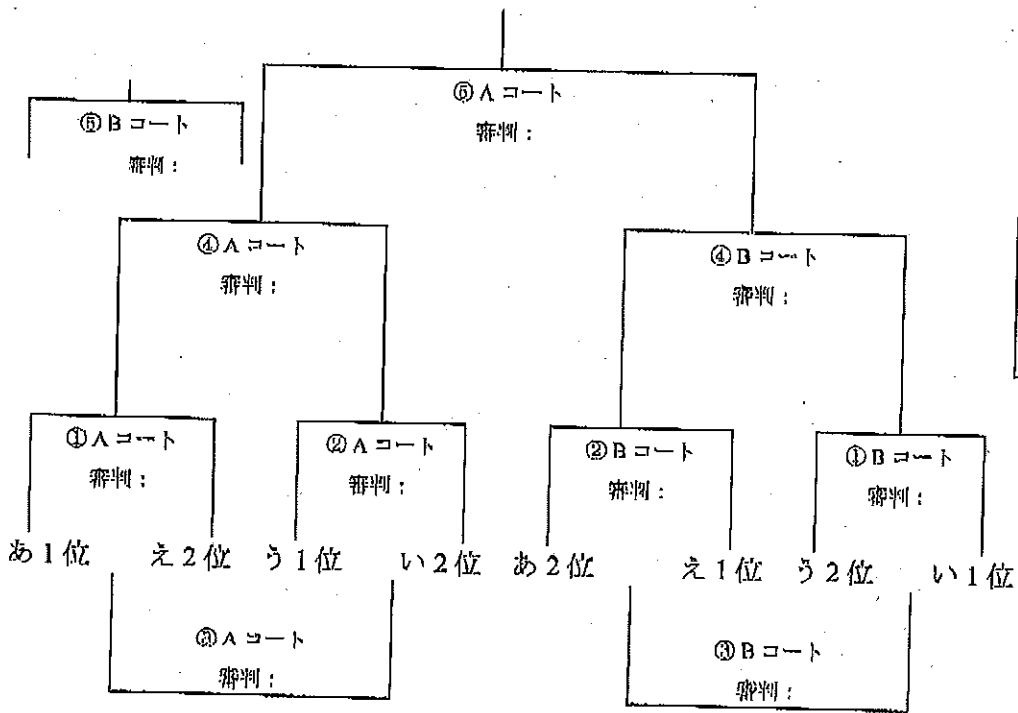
⑥Aコート
審判：

⑤Bコート
審判：

④Aコート
審判：

④Bコート
審判：

①Aコート
審判：

②Aコート
審判：

②Bコート
審判：

①Bコート
審判：

あ1位　え2位　う1位　い2位　あ2位　え1位　う2位　い1位

③Aコート
審判：

③Bコート
審判：